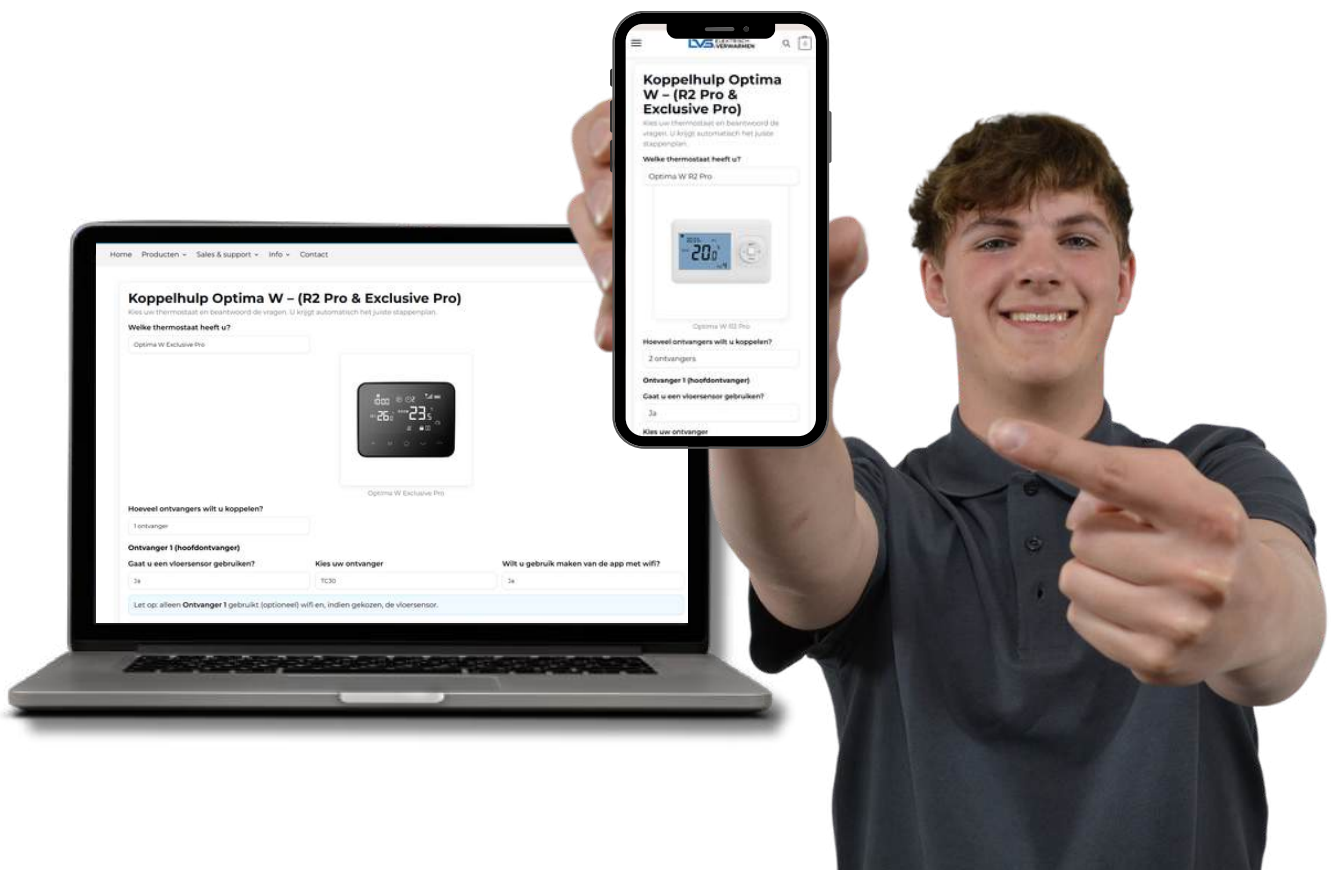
Home Producten Sales & support Info Contact

Koppelhulp Optima W – (R2 Pro & Exclusive Pro)

Kies uw thermostaat en beantwoord de vragen. U krijgt automatisch het juiste stappenplan.

Welke thermostaat heeft u?

Optima W Exclusive Pro

Optima W Exclusive Pro

Hoeveel ontvangers wilt u koppelen?

1 ontvanger

Ontvanger 1 (hoofdontvanger)

Gaat u een vloersensor gebruiken?

Ja

Kies uw ontvanger

TC30

Wilt u gebruik maken van de app met wifi?

Ja

Let op: alleen **Ontvanger 1** gebruikt (optioneel) wifi en, indien gekozen, de vloersensor.

LVS ELEKTRISCH VERWARMEN

Koppelhulp Optima W – (R2 Pro & Exclusive Pro)

Kies uw thermostaat en beantwoord de vragen. U krijgt automatisch het juiste stappenplan.

Welke thermostaat heeft u?

Optima W R2 Pro

Optima W R2 Pro

Hoeveel ontvangers wilt u koppelen?

2 ontvangers

Ontvanger 1 (hoofdontvanger)

Gaat u een vloersensor gebruiken?

Ja

Kies uw ontvanger